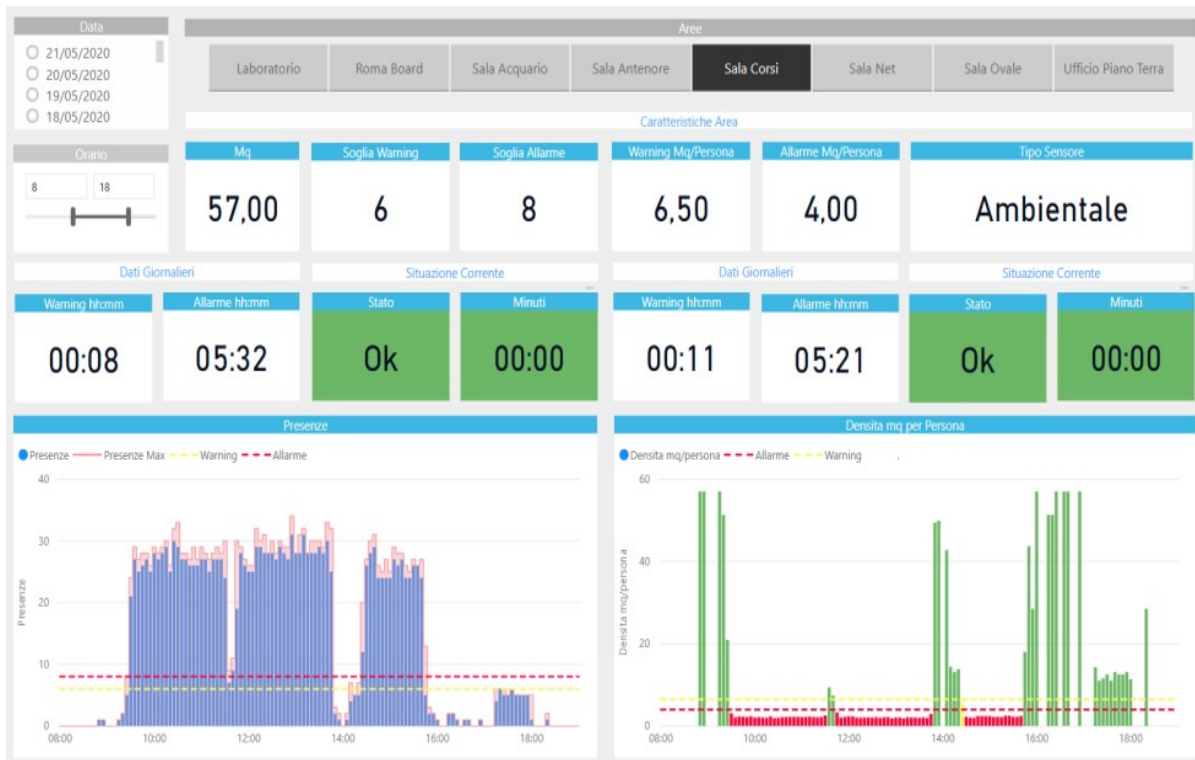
Data
21/05/2020
20/05/2020
19/05/2020
18/05/2020

Aree
Laboratorio | Roma Board | Sala Acquario | Sala Antenore | Sala Corsi | Sala Net | Sala Ovale | Ufficio Piano Terra

Caratteristiche Area

Orario
8
18

| Mq | Soglia Warning | Soglia Allarme | Warning Mq/Persona | Allarme Mq/Persona | Tipo Sensore |
|---|---|---|---|---|---|
| 57,00 | 6 | 8 | 6,50 | 4,00 | Ambientale |

Dati Giornalieri
Situazione Corrente
Dati Giornalieri
Situazione Corrente

| Warning hh:mm | Allarme hh:mm | Stato | Minuti | Warning hh:mm | Allarme hh:mm | Stato | Minuti |
|---|---|---|---|---|---|---|---|
| 00:08 | 05:32 | Ok | 00:00 | 00:11 | 05:21 | Ok | 00:00 |

Presenze
Presenze Presenze Max Warning Allarme
Presenze
40
30
20
10
0
08:00 10:00 12:00 14:00 16:00 18:00

Densita mq per Persona
Densita mq/persona Allarme Warning
Densita mq/persona
60
40
20
0
08:00 10:00 12:00 14:00 16:00 18:00